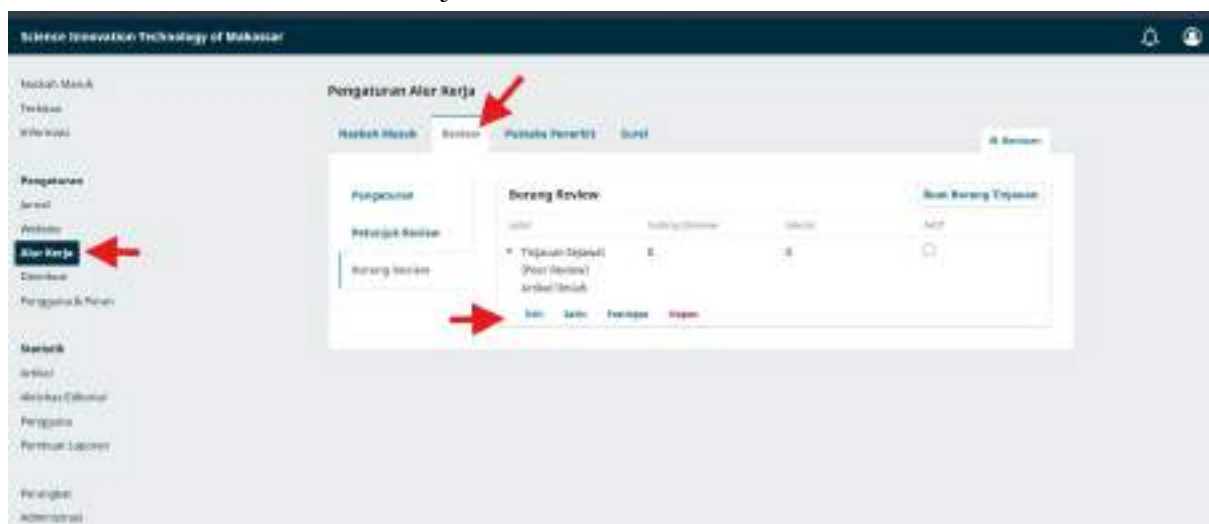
Science Innovation Technology of Makassar

Naskah Masuk
Terbitan
Informasi

Pengaturan
Jurnal
Website
Alur Kerja
Distribusi
Pengguna & Peran

Statistik
Artikel
Aktivitas Editorial
Pengguna
Pembuat Laporan

Perangkat
Administrasi

Pengaturan Alur Kerja

Naskah Masuk Review Pustaka Penerbit Surel

Bantuan

Pengaturan
Petunjuk Review
Borang Review

Borang Review
Buat Borang Tinjauan

Judul Sedang Direview Selesai Aktif

Tinjauan Sejawat (Peer Review) Artikel Ilmiah 6 6

Edit Salin Pratinjau Hapus